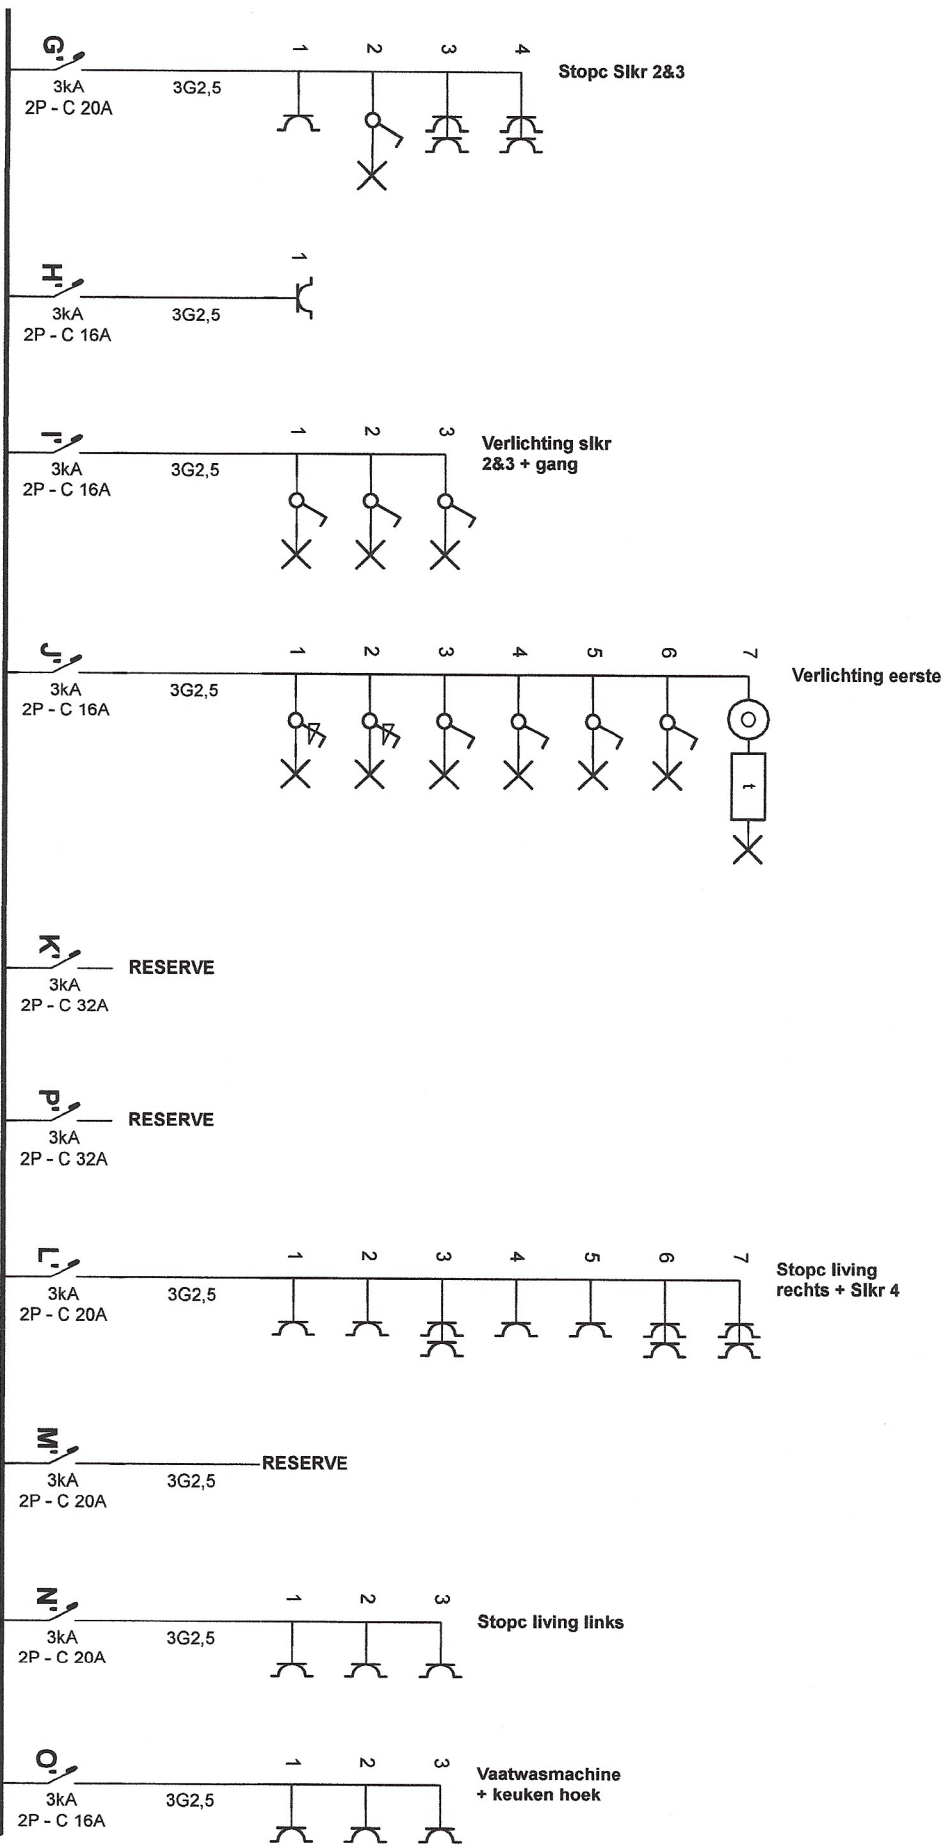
G
3kA
2P - C 20A
3G2,5
1 2 3 4
Stopc Slkr 2&3

H
3kA
2P - C 16A
3G2,5
1

I
3kA
2P - C 16A
3G2,5
1 2 3
Verlichting slkr 2&3 + gang

J
3kA
2P - C 16A
3G2,5
1 2 3 4 5 6 7
Verlichting eerste
t

K
3kA
2P - C 32A
RESERVE

P
3kA
2P - C 32A
RESERVE

L
3kA
2P - C 20A
3G2,5
1 2 3 4 5 6 7
Stopc living rechts + Slkr 4

M
3kA
2P - C 20A
3G2,5
RESERVE

N
3kA
2P - C 20A
3G2,5
1 2 3
Stopc living links

O
3kA
2P - C 16A
3G2,5
1 2 3
Vaatwasmachine + keuken hoek